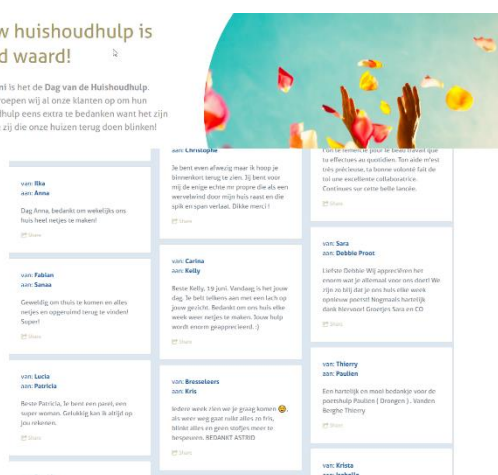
w huishoudhulp is d waard!

ni is het de Dag van de Huishoudhulp. roepen wij al onze klanten op om hun dhulp eens extra te bedanken want het zijn zij die onze huizen terug doen blinken!

van: Ilka
aan: Anna

Dag Anna, bedankt om wekelijks ons huis heel netjes te maken!

Share

van: Fabian
aan: Sanaa

Geweldig om thuis te komen en alles netjes en opgeruimd terug te vinden! Super!

Share

van: Lucia
aan: Patricia

Beste Patricia, Je bent een pareltje, een super woman. Gelukkig kan ik altijd op jou rekenen.

Share

aan: Christophe

Je bent even afwezig maar ik hoop je binnenkort terug te zien. Jij bent voor mij de enige echte mr propre die als een wervelwind door mijn huis raast en die spik en span verlaat. Dikke merci !

Share

van: Carina
aan: Kelly

Beste Kelly, 19 juni. Vandaag is het jouw dag. Je belt telkens aan met een lach op jouw gezicht. Bedankt om ons huis elke week weer netjes te maken. Jouw hulp wordt enorm geapprecieerd. :)

Share

van: Bresseleers
aan: Kris

Iedere week zien we je graag komen 😊, als weer weg gaat nalle alles zo fris, blinkt alles en geen stukje meer te bespeuren. BEDANKT ASTRID

Share

Pour le remercier pour le beau travail que tu effectues au quotidien. Ton aide m'est très précieuse, ta bonne volonté fait de toi une excellente collaboratrice. Continues sur cette belle lancée.

Share

van: Sara
aan: Debbie Proot

Liefste Debbie Wij appreciëren het enorm wat je allemaal voor ons doet! We zijn zo blij dat je ons huis elke week opnieuw poetst! Nogmaals hartelijk dank hiervoor! Groetjes Sara en CO

Share

van: Thierry
aan: Paulien

Een hartelijk en mooi bedankje voor de poetshulp Paulien ( Drongen ).. Vanden Berghe Thierry

Share

van: Krista
aan: Isabelle